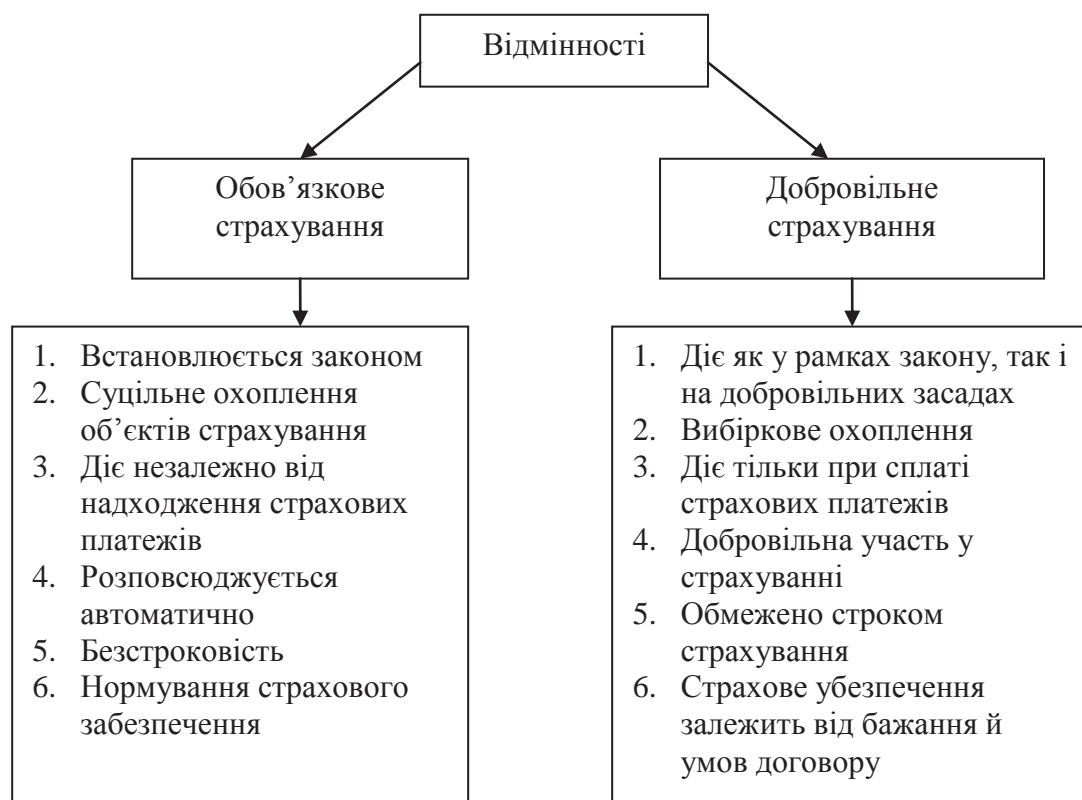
Відмінності

Обов’язкове страхування

1. Встановлюється законом
2. Суцільне охоплення об’єктів страхування
3. Діє незалежно від надходження страхових платежів
4. Розповсюджується автоматично
5. Безстроковість
6. Нормування страхового забезпечення

Добровільне страхування

1. Діє як у рамках закону, так і на добровільних засадах
2. Вибіркове охоплення
3. Діє тільки при сплаті страхових платежів
4. Добровільна участь у страхуванні
5. Обмежено строком страхування
6. Страхове убезпечення залежить від бажання й умов договору